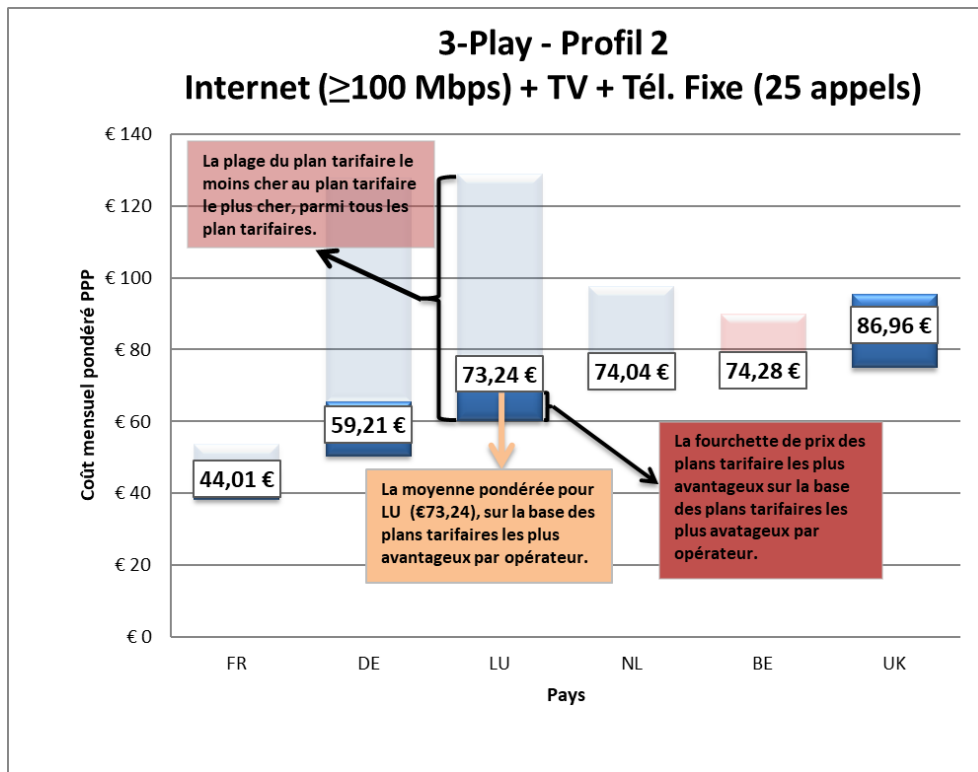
3-Play - Profil 2
Internet (≥100 Mbps) + TV + Tél. Fixe (25 appels)

Coût mensuel pondéré PPP

€ 140
€ 120
€ 100
€ 80
€ 60
€ 40
€ 20
€ 0

La plage du plan tarifaire le moins cher au plan tarifaire le plus cher, parmi tous les plan tarifaires.

44,01 €
59,21 €
73,24 €
74,04 €
74,28 €
86,96 €

La moyenne pondérée pour LU (€73,24), sur la base des plans tarifaires les plus avantageux par opérateur.

La fourchette de prix des plans tarifaire les plus avantageux sur la base des plans tarifaires les plus avatageux par opérateur.

FR
DE
LU
NL
BE
UK

Pays